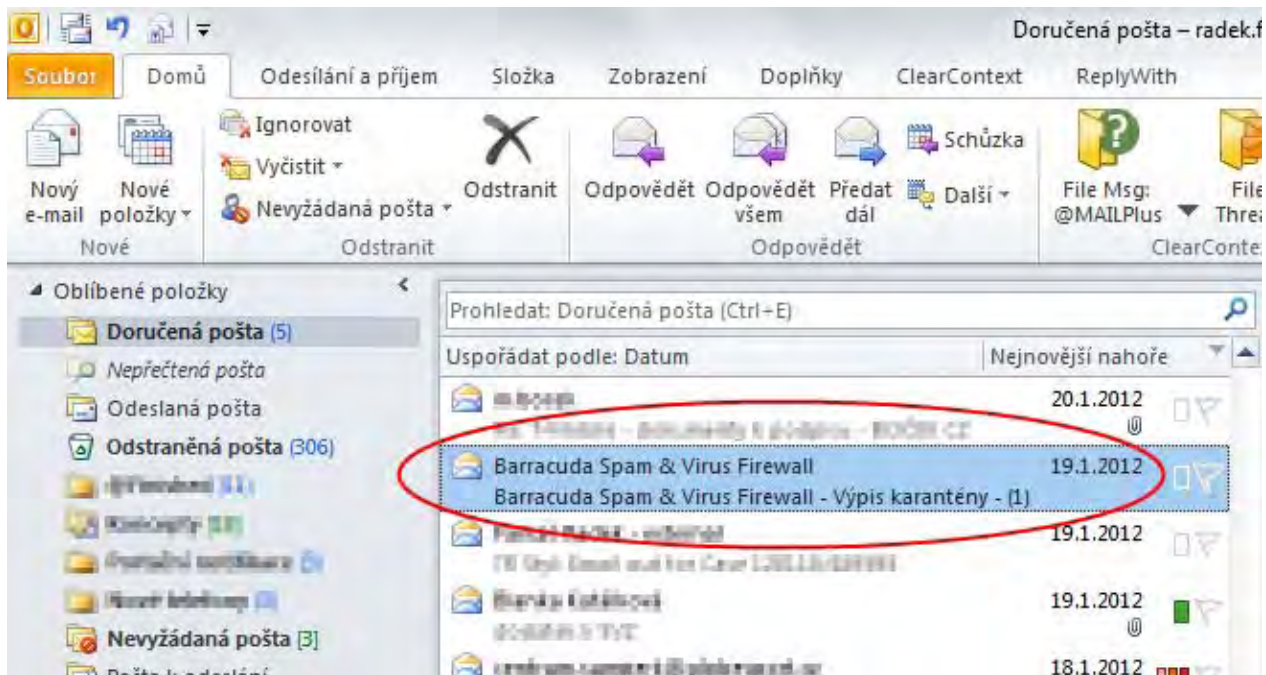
Doručená pošta – radek.f

Soubor Domů Odesílání a příjem Složka Zobrazení Doplňky ClearContext ReplyWith

Nový e-mail Nové položky Nové
Ignorovat Vyčistit Nevyžádaná pošta Odstranit Odstranit
Odpovědět Odpovědět všem Předat dál Schůzka Další Odpovědět
File Msg: @MAILPlus File Threa ClearConte

Oblíbené položky
Doručená pošta (5)
Nepřečtená pošta
Odeslaná pošta
Odstraněná pošta (306)
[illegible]
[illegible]
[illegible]
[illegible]
Nevyžádaná pošta [3]
Pošta k odeslání

Prohledat: Doručená pošta (Ctrl+E)
Uspořádat podle: Datum Nejnovější nahoře

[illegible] 20.1.2012
Barracuda Spam & Virus Firewall 19.1.2012
Barracuda Spam & Virus Firewall - Výpis karantény - (1)
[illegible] 19.1.2012
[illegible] 19.1.2012
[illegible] 18.1.2012